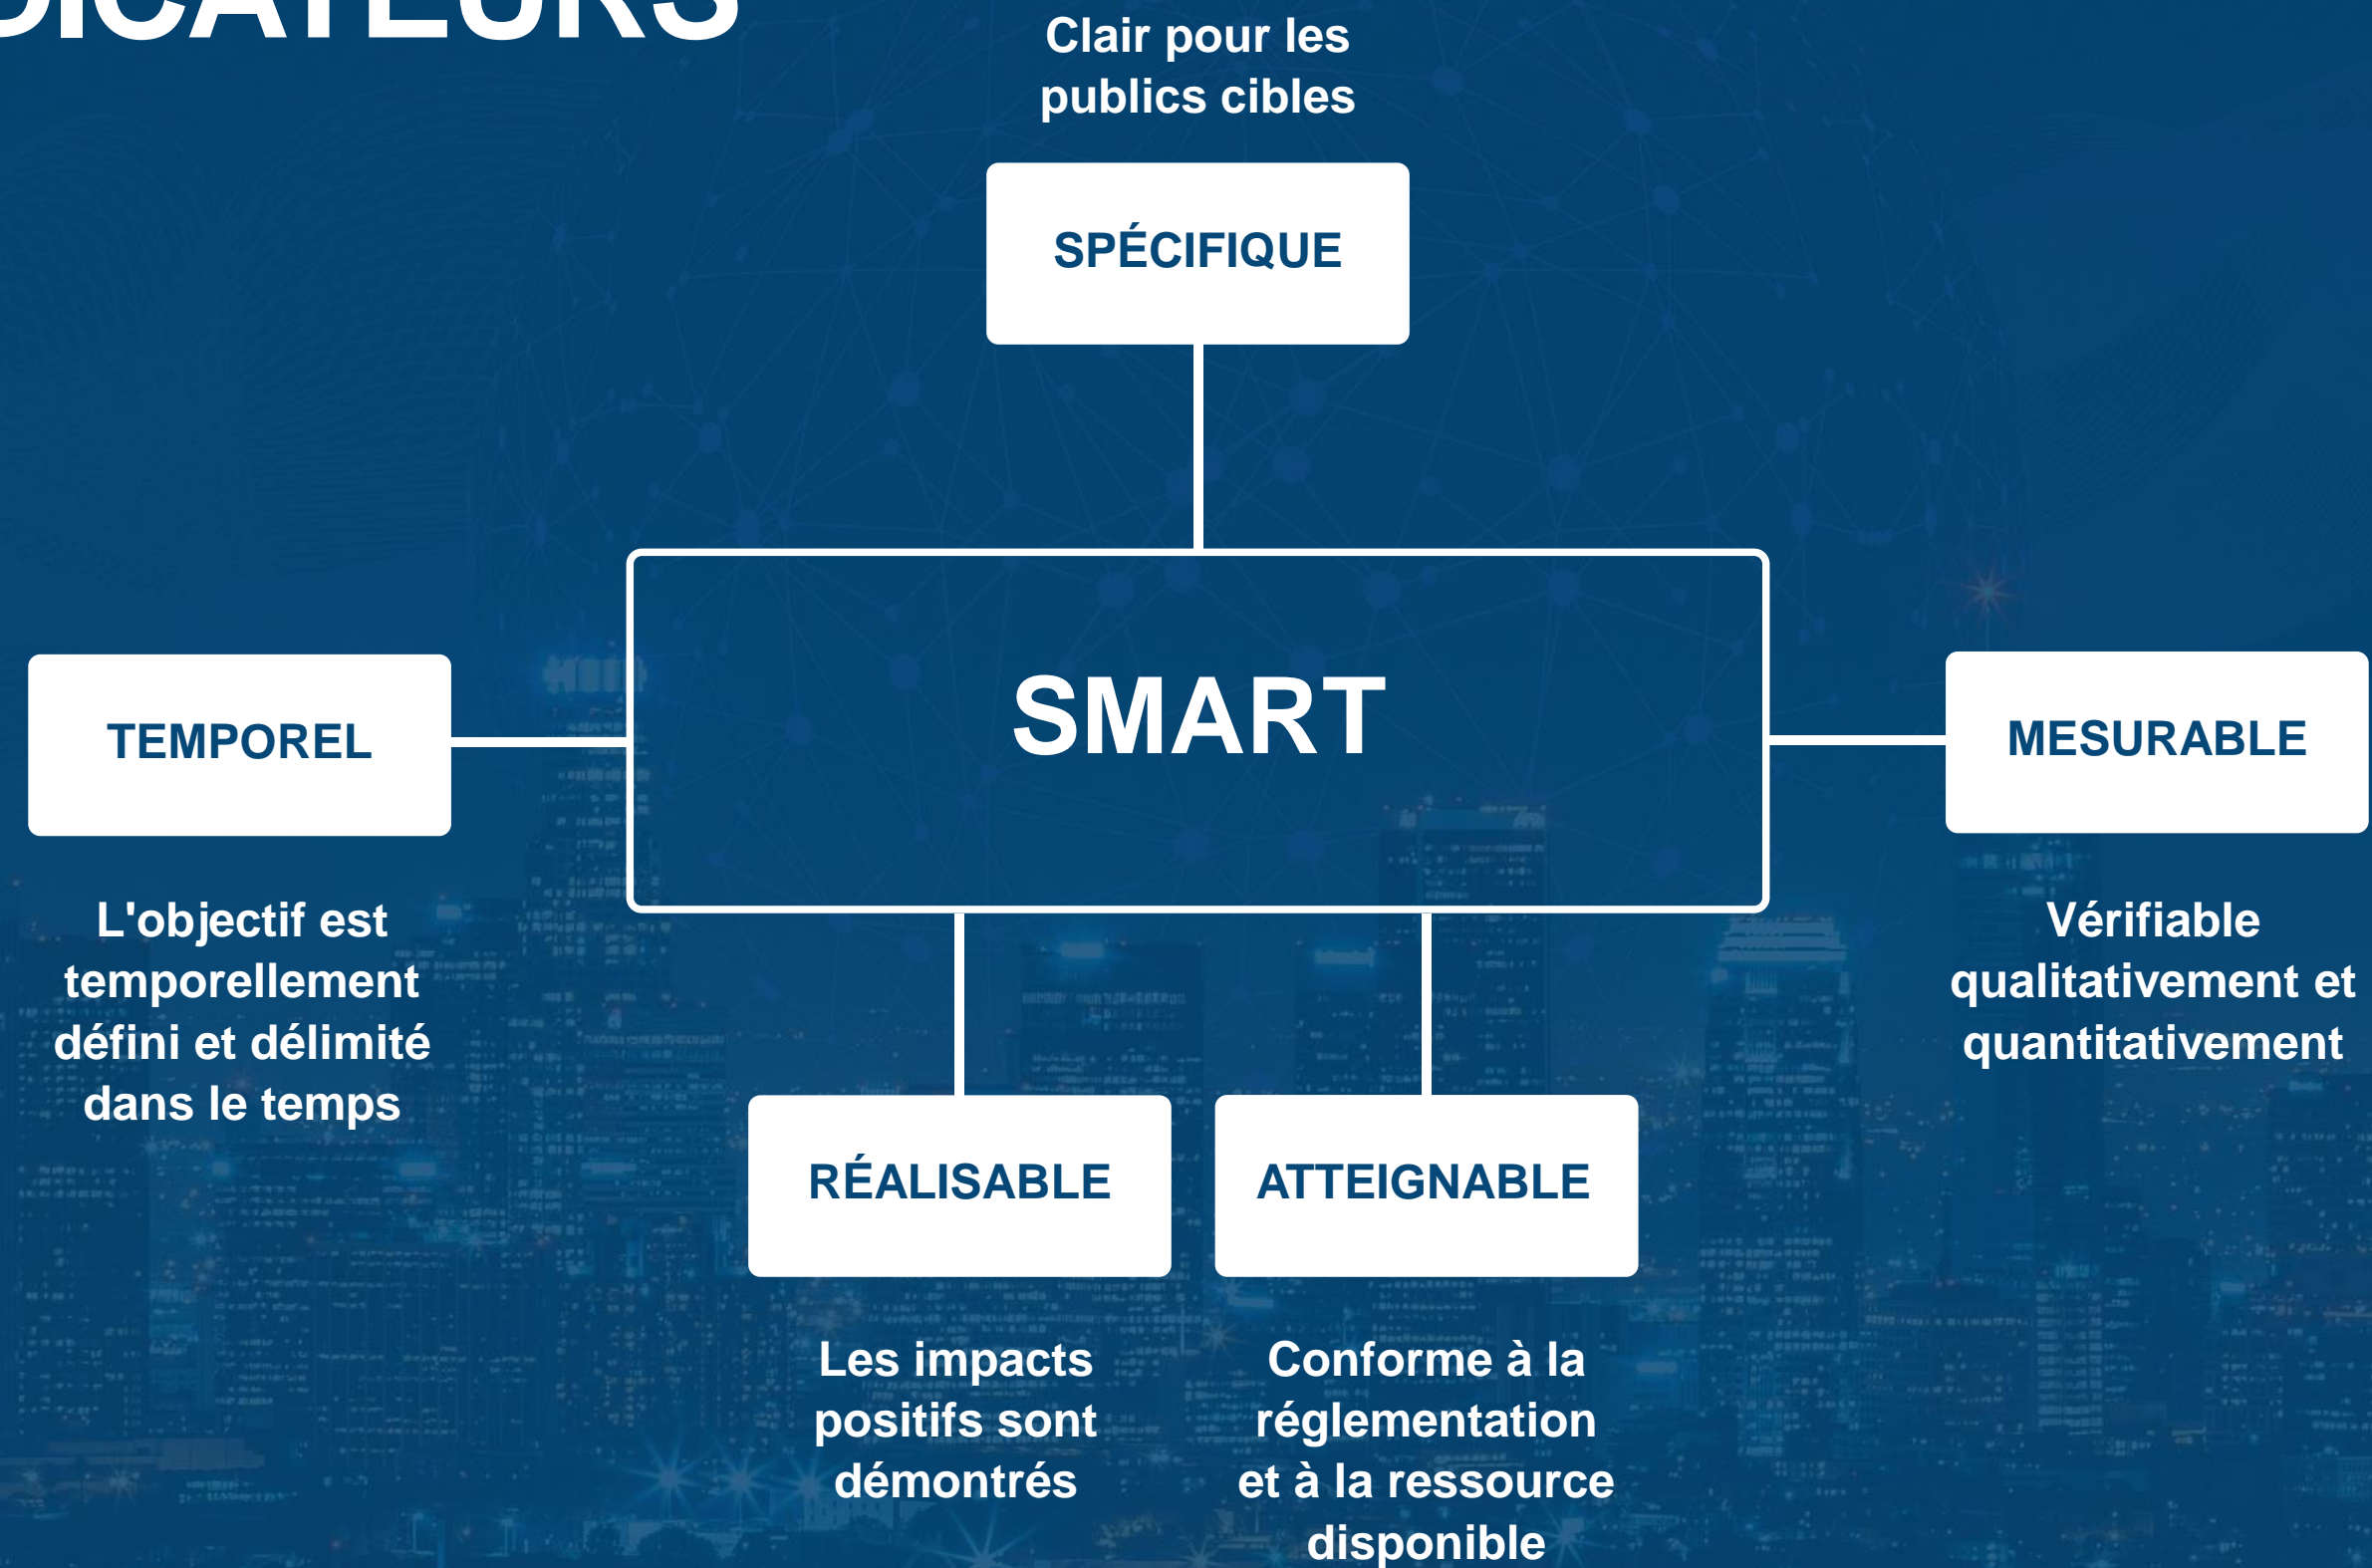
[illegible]ICATEURS

Clair pour les publics cibles

SPÉCIFIQUE

SMART

TEMPOREL

MESURABLE

L'objectif est temporellement défini et délimité dans le temps

Vérifiable qualitativement et quantitativement

RÉALISABLE

ATTEIGNABLE

Les impacts positifs sont démontrés

Conforme à la réglementation et à la ressource disponible